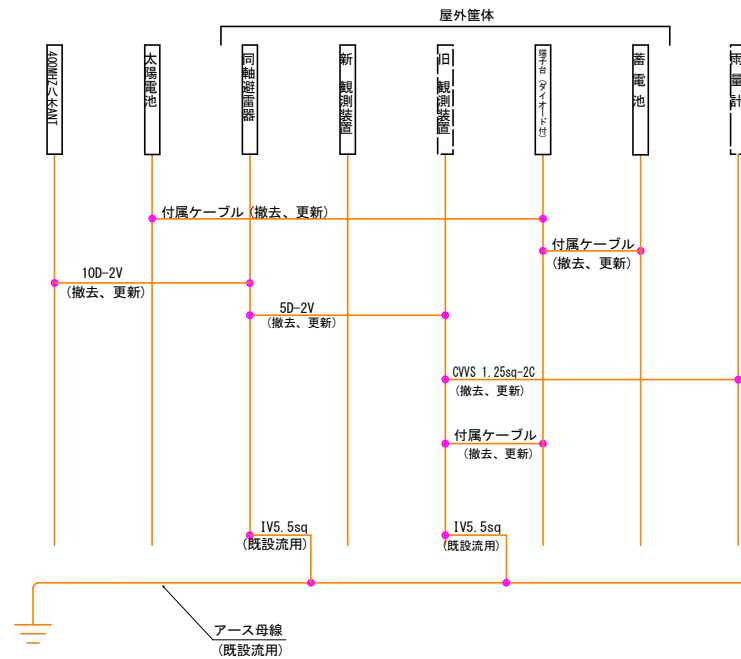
屋外筐体

400MHz八木ANT

太陽電池

同軸避雷器

新観測装置

旧観測装置

端子台ダイオード付

蓄電池

雨量計

付属ケーブル（撤去、更新）

付属ケーブル（撤去、更新）

10D-2V（撤去、更新）

5D-2V（撤去、更新）

CVVS 1.25sq-2C（撤去、更新）

付属ケーブル（撤去、更新）

IV5.5sq（既設流用）

IV5.5sq（既設流用）

アース母線（既設流用）